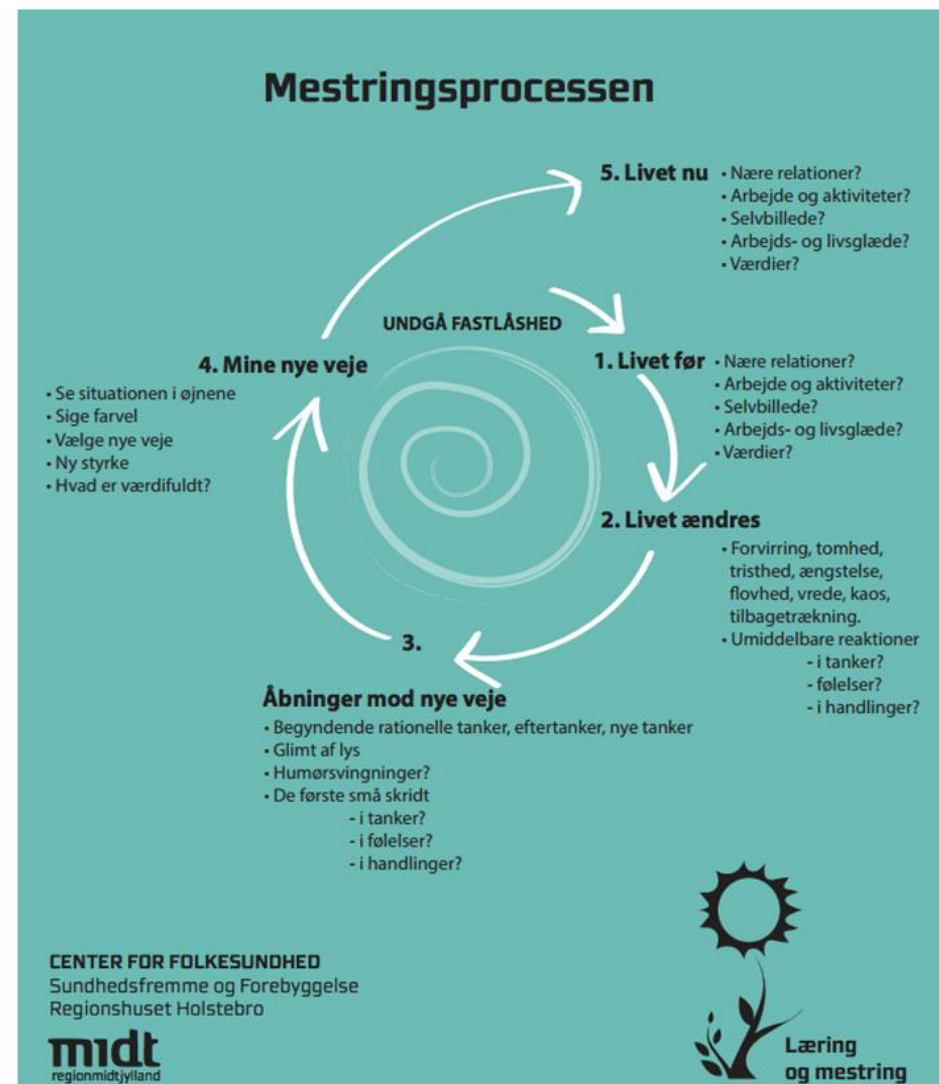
Mestringsprocessen

5. Livet nu
• Nære relationer?
• Arbejde og aktiviteter?
• Selvbillede?
• Arbejds- og livsglæde?
• Værdier?

UNDGÅ FASTLÅSHED

1. Livet før
• Nære relationer?
• Arbejde og aktiviteter?
• Selvbillede?
• Arbejds- og livsglæde?
• Værdier?

2. Livet ændres
• Forvirring, tomhed, tristhed, ængstelse, flovhed, vrede, kaos, tilbagetrækning.
• Umiddelbare reaktioner
- i tanker?
- følelser?
- i handlinger?

3.
Åbninger mod nye veje
• Begyndende rationelle tanker, eftertanker, nye tanker
• Glimt af lys
• Humørsvingninger?
• De første små skridt
- i tanker?
- i følelser?
- i handlinger?

4. Mine nye veje
• Se situationen i øjnene
• Sige farvel
• Vælge nye veje
• Ny styrke
• Hvad er værdifuldt?

CENTER FOR FOLKESUNDHED
Sundhedsfremme og Forebyggelse
Regionshuset Holstebro

midt
regionmidtjylland

Læring og mestring